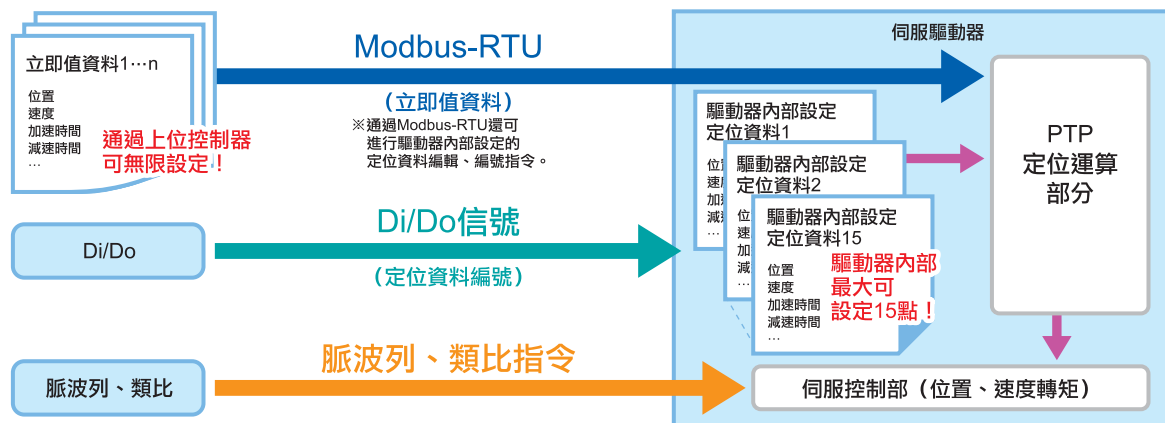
立即值資料1…n
位置
速度
加速時間
減速時間
…
通過上位控制器可無限設定！

Modbus-RTU
（立即值資料）
※通過Modbus-RTU還可進行驅動器內部設定的定位資料編輯、編號指令。

Di/Do
Di/Do信號
（定位資料編號）

脈波列、類比
脈波列、類比指令

伺服驅動器

驅動器內部設定定位資料1
位置
速度
加速
減速
…

驅動器內部設定定位資料2
位
速
加
減
…

驅動器內部設定定位資料15
位置
速度
加速時間
減速時間
…
驅動器內部最大可設定15點！

PTP定位運算部分

伺服控制部（位置、速度轉矩）